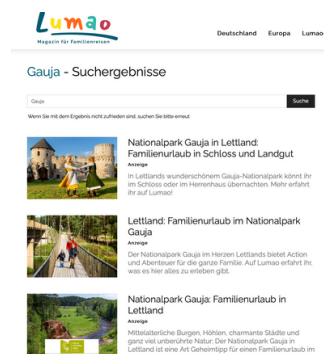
Lumao
Magazin für Familienreisen

Deutschland Europa Lumao

Gauja - Suchergebnisse

Gauja

Suche

Wenn Sie mit dem Ergebnis nicht zufrieden sind, suchen Sie bitte erneut

Nationalpark Gauja in Lettland: Familienurlaub in Schloss und Landgut

Anzeige

In Lettlands wunderschönem Gauja-Nationalpark könnt ihr im Schloss oder im Herrenhaus übernachten. Mehr erfahrt ihr auf Lumao!

Lettland: Familienurlaub im Nationalpark Gauja

Anzeige

Der Nationalpark Gauja im Herzen Lettlands bietet Action und Abenteuer für die ganze Familie. Auf Lumao erfahrt ihr, was es hier alles zu erleben gibt.

Nationalpark Gauja: Familienurlaub in Lettland

Anzeige

Mittelalterliche Burgen, Höhlen, charmante Städte und ganz viel unberührte Natur: Der Nationalpark Gauja in Lettland ist eine Art Geheimtipp für einen Familienurlaub im